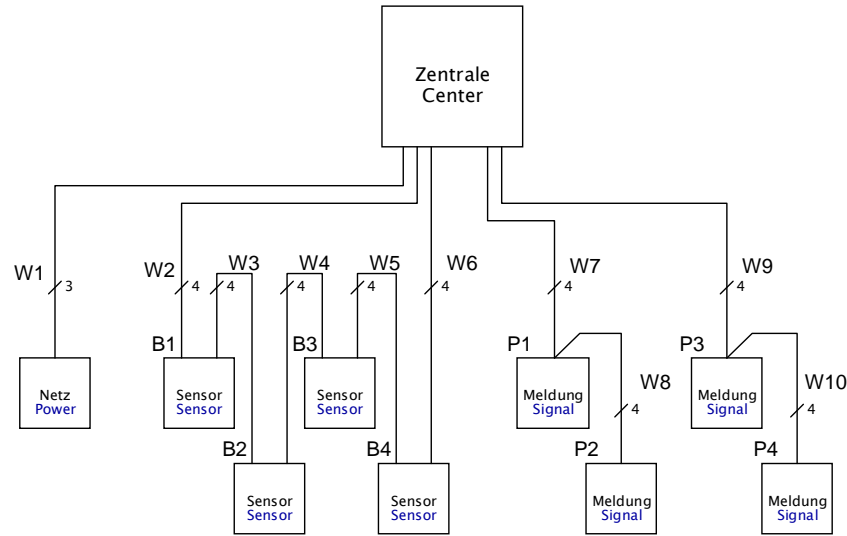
Zentrale
Center

W1 3
W2 4
W3 4
W4 4
W5 4
W6 4
W7 4
W9 4

Netz
Power

B1
Sensor
Sensor

B3
Sensor
Sensor

P1
Meldung
Signal

W8 4

P3
Meldung
Signal

W10 4

B2
Sensor
Sensor

B4
Sensor
Sensor

P2
Meldung
Signal

P4
Meldung
Signal